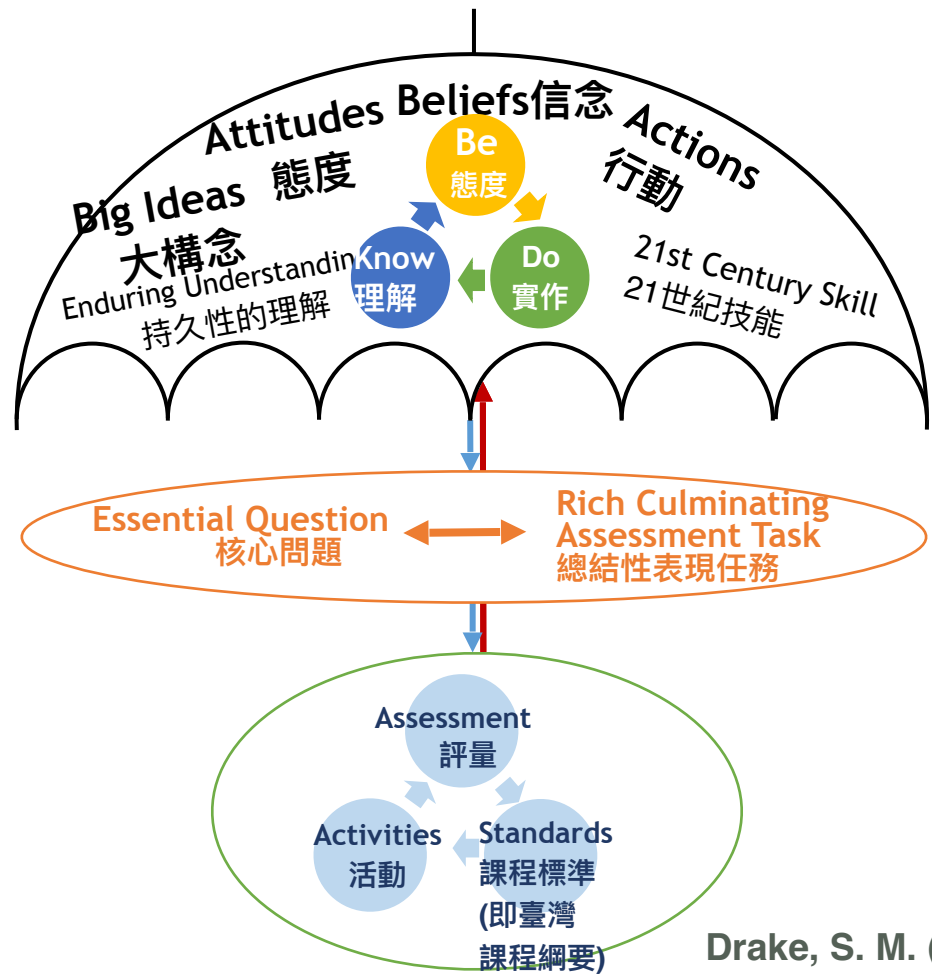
Attitudes Beliefs信念 Actions
Big Ideas 態度
大構念
行動
Be
態度
Know
理解
Do
實作
Enduring Understandin
持久性的理解
21st Century Skill
21世紀技能

Essential Question
核心問題
Rich Culminating Assessment Task
總結性表現任務

Assessment
評量
Activities
活動
Standards
課程標準
(即臺灣
課程綱要)

Drake, S. M. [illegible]